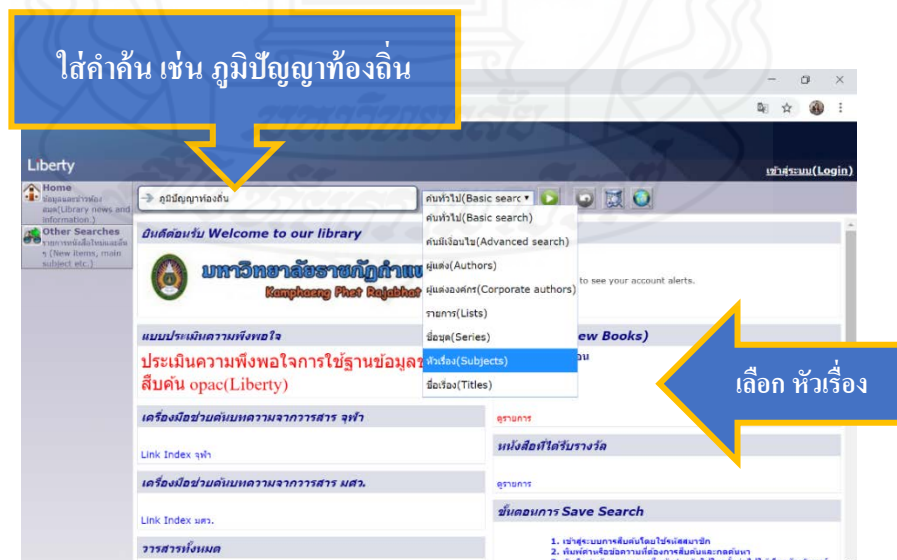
ใส่คำค้น เช่น ภูมิปัญญาท้องถิ่น

Liberty

เข้าสู่ระบบ(Login)

Home
ข้อมูลและข่าวห้องสมุด(Library news and information.)

Other Searches
รายการหนังสือใหม่และอื่นๆ (New items, main subject etc.)

ภูมิปัญญาท้องถิ่น

ค้นทั่วไป(Basic searc

ค้นทั่วไป(Basic search)
ค้นมีเงื่อนไข(Advanced search)
ผู้แต่ง(Authors)
ผู้แต่งองค์กร(Corporate authors)
รายการ(Lists)
ชื่อชุด(Series)
หัวเรื่อง(Subjects)
ชื่อเรื่อง(Titles)

ยินดีต้อนรับ Welcome to our library

มหาวิทยาลัยราชภัฏกำแพ
Kamphaeng Phet Rajabhat

to see your account alerts.

แบบประเมินความพึงพอใจ

ประเมินความพึงพอใจการใช้ฐานข้อมูล
สืบค้น opac(Liberty)

ew Books)

อน

เลือก หัวเรื่อง

เครื่องมือช่วยค้นบทความจากวารสาร จุฬา

ดูรายการ

Link Index จุฬา

หนังสือที่ได้รับรางวัล

เครื่องมือช่วยค้นบทความจากวารสาร มศว.

ดูรายการ

Link Index มศว.

ขั้นตอนการ Save Search

วารสารทั้งหมด

1. เข้าสู่ระบบการสืบค้นโดยใช้รหัสสมาชิก
2. พิมพ์คำหรือข้อความที่ต้องการสืบค้นและกดค้นหา